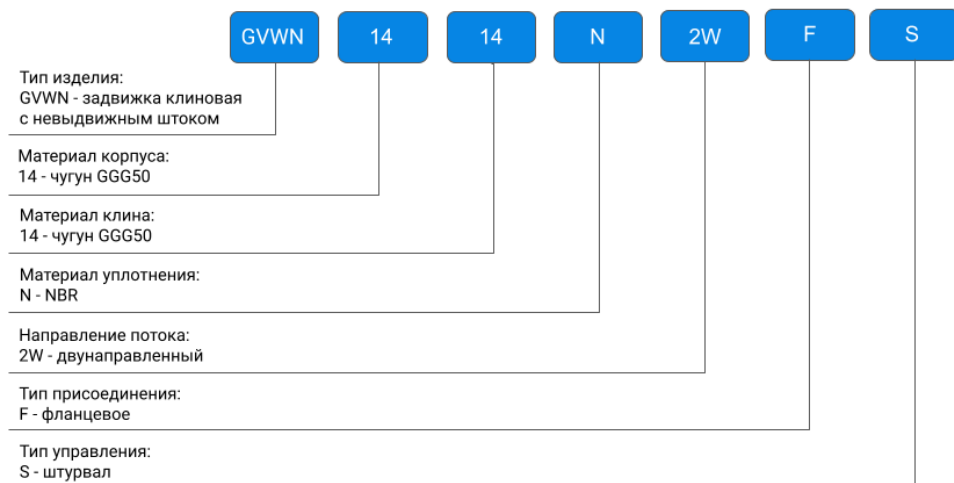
GVWN 14 14 N 2W F S

Тип изделия:
GVWN - задвижка клиновая с невыдвижным штоком

Материал корпуса:
14 - чугун GGG50

Материал клина:
14 - чугун GGG50

Материал уплотнения:
N - NBR

Направление потока:
2W - двунаправленный

Тип присоединения:
F - фланцевое

Тип управления:
S - штурвал